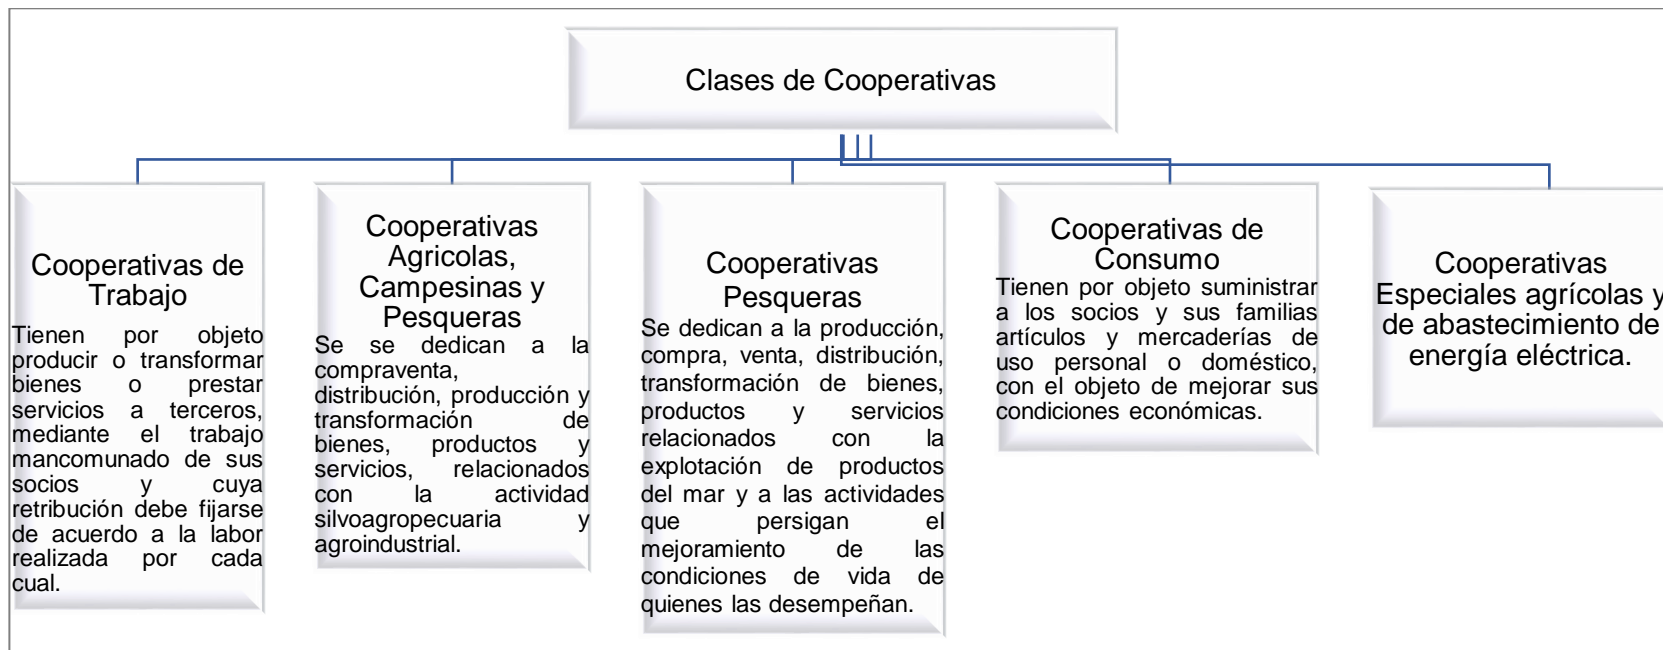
Clases de Cooperativas

Cooperativas de Trabajo

Tienen por objeto producir o transformar bienes o prestar servicios a terceros, mediante el trabajo mancomunado de sus socios y cuya retribución debe fijarse de acuerdo a la labor realizada por cada cual.

Cooperativas Agricolas, Campesinas y Pesqueras

Se se dedican a la compraventa, distribución, producción y transformación de bienes, productos y servicios, relacionados con la actividad silvoagropecuaria y agroindustrial.

Cooperativas Pesqueras

Se dedican a la producción, compra, venta, distribución, transformación de bienes, productos y servicios relacionados con la explotación de productos del mar y a las actividades que persigan el mejoramiento de las condiciones de vida de quienes las desempeñan.

Cooperativas de Consumo

Tienen por objeto suministrar a los socios y sus familias artículos y mercaderías de uso personal o doméstico, con el objeto de mejorar sus condiciones económicas.

Cooperativas Especiales agrícolas y de abastecimiento de energía eléctrica.